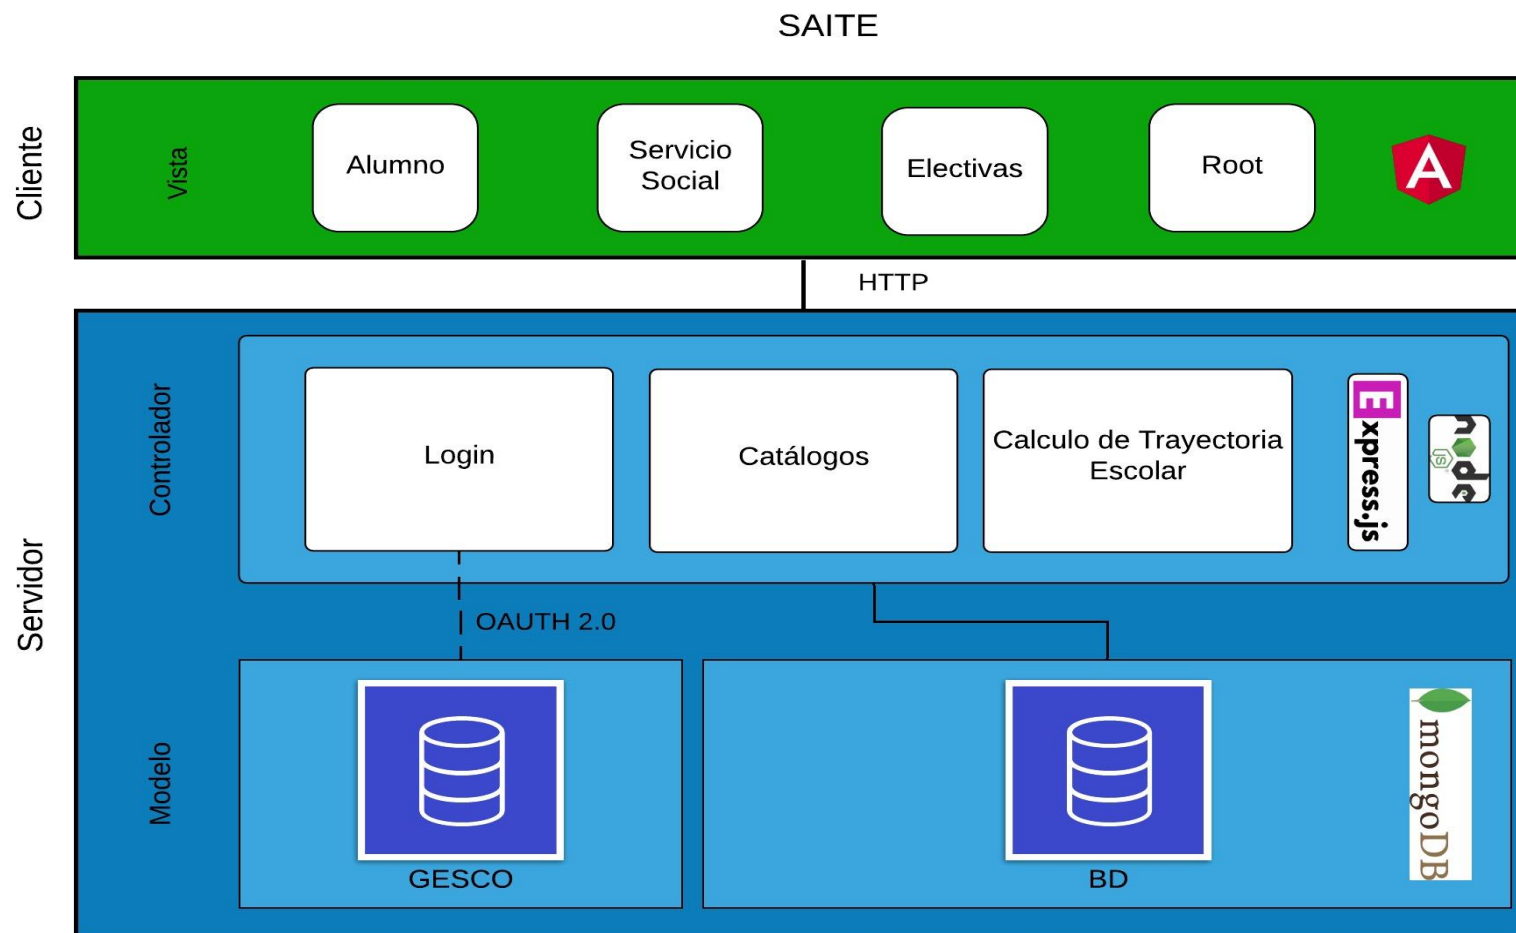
SAITE

Cliente

Vista

Alumno

Servicio Social

Electivas

Root

A

HTTP

Servidor

Controlador

Login

Catálogos

Calculo de Trayectoria Escolar

Express.js

node JS

OAUTH 2.0

Modelo

GESCO

BD

mongoDB